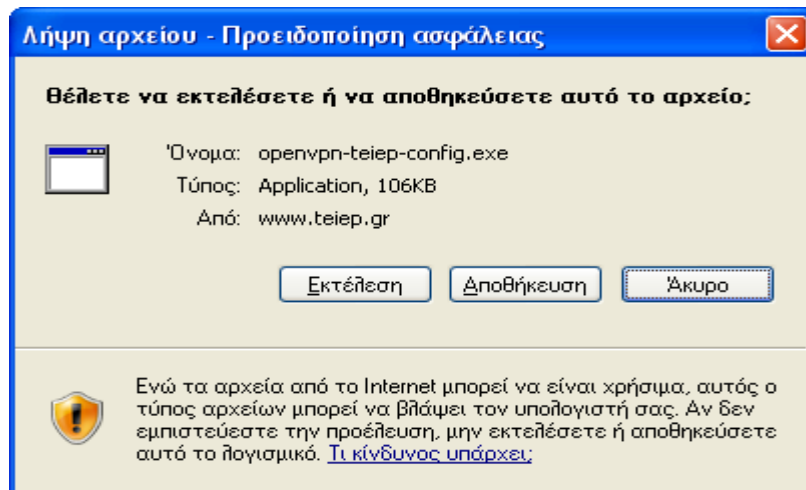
Λήψη αρχείου - Προειδοποίηση ασφάλειας

Θέλετε να εκτελέσετε ή να αποθηκεύσετε αυτό το αρχείο;

Όνομα: openvpn-teiep-config.exe
Τύπος: Application, 106KB
Από: www.teiep.gr

Εκτέλεση
Αποθήκευση
Άκυρο

Ενώ τα αρχεία από το Internet μπορεί να είναι χρήσιμα, αυτός ο τύπος αρχείων μπορεί να βλάψει τον υπολογιστή σας. Αν δεν εμπιστεύεστε την προέλευση, μην εκτελέσετε ή αποθηκεύσετε αυτό το λογισμικό. Τι κίνδυνος υπάρχει;